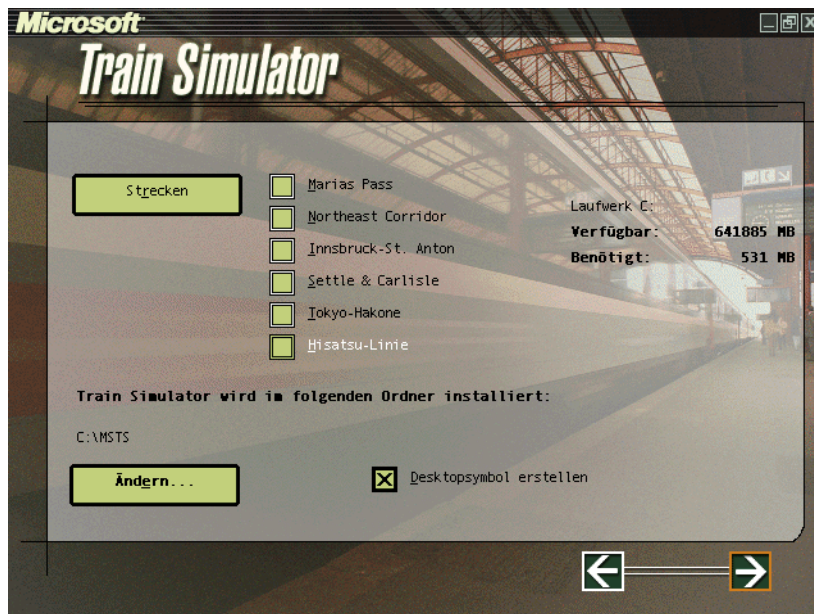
Microsoft

Train Simulator

Strecken

Marias Pass

Northeast Corridor

Innsbruck-St. Anton

Settle & Carlisle

Tokyo-Hakone

Hisatsu-Linie

Laufwerk C:

| | |
|---|---|
| Verfügbar: | 641885 MB |
| Benötigt: | 531 MB |

Train Simulator wird im folgenden Ordner installiert:

C:\MSTS

Ändern...

Desktopsymbol erstellen